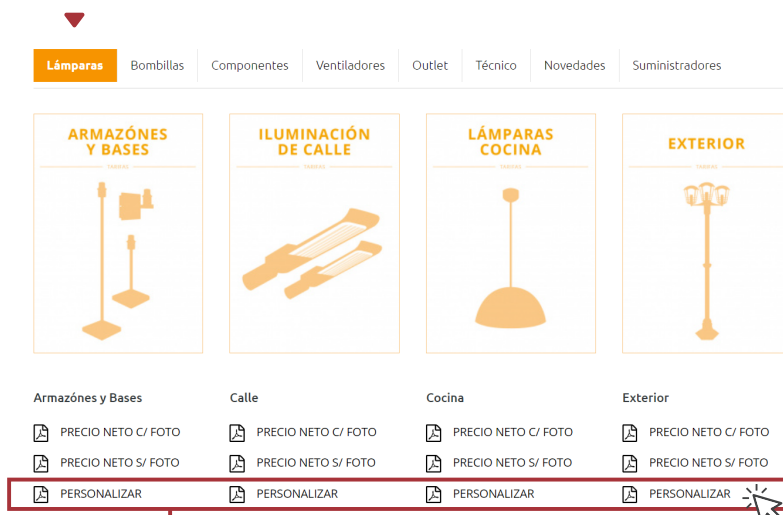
Lámparas Bombillas Componentes Ventiladores Outlet Técnico Novedades Suministradores

ARMAZÓNES Y BASES
TARIFAS

ILUMINACIÓN DE CALLE
TARIFAS

LÁMPARAS COCINA
TARIFAS

EXTERIOR
TARIFAS

Armazónes y Bases
PRECIO NETO C/ FOTO
PRECIO NETO S/ FOTO
PERSONALIZAR

Calle
PRECIO NETO C/ FOTO
PRECIO NETO S/ FOTO
PERSONALIZAR

Cocina
PRECIO NETO C/ FOTO
PRECIO NETO S/ FOTO
PERSONALIZAR

Exterior
PRECIO NETO C/ FOTO
PRECIO NETO S/ FOTO
PERSONALIZAR